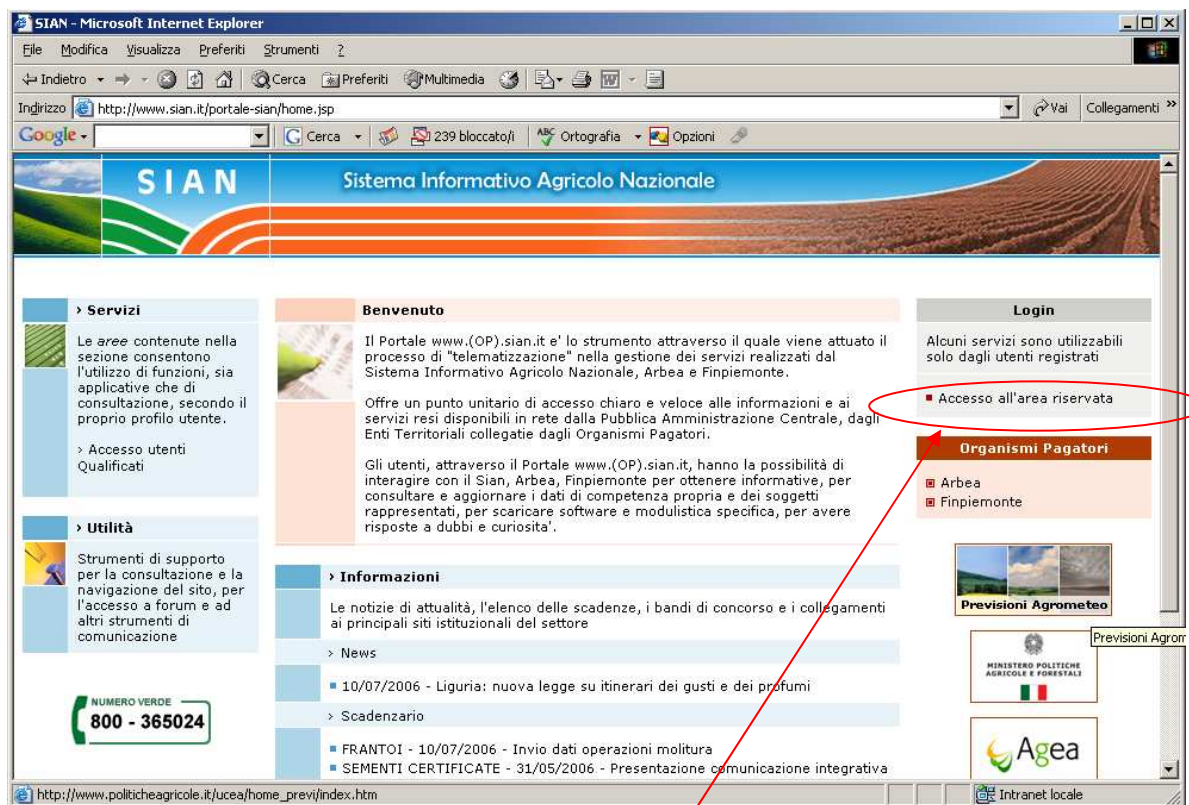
SIAN - Microsoft Internet Explorer

File Modifica Visualizza Preferiti Strumenti ?

Indietro Cerca Preferiti Multimedia

Indirizzo http://www.sian.it/portale-sian/home.jsp Vai Collegamenti »

Google Cerca 239 bloccato/i Ortografia Opzioni

SIAN Sistema Informativo Agricolo Nazionale

› Servizi

Le aree contenute nella sezione consentono l'utilizzo di funzioni, sia applicative che di consultazione, secondo il proprio profilo utente.

› Accesso utenti Qualificati

› Utilità

Strumenti di supporto per la consultazione e la navigazione del sito, per l'accesso a forum e ad altri strumenti di comunicazione

NUMERO VERDE 800 - 365024

Benvenuto

Il Portale www.(OP).sian.it e' lo strumento attraverso il quale viene attuato il processo di "telematizzazione" nella gestione dei servizi realizzati dal Sistema Informativo Agricolo Nazionale, Arbea e Finpiemonte.

Offre un punto unitario di accesso chiaro e veloce alle informazioni e ai servizi resi disponibili in rete dalla Pubblica Amministrazione Centrale, dagli Enti Territoriali collegatie dagli Organismi Pagatori.

Gli utenti, attraverso il Portale www.(OP).sian.it, hanno la possibilità di interagire con il Sian, Arbea, Finpiemonte per ottenere informative, per consultare e aggiornare i dati di competenza propria e dei soggetti rappresentati, per scaricare software e modulistica specifica, per avere risposte a dubbi e curiosita'.

› Informazioni

Le notizie di attualità, l'elenco delle scadenze, i bandi di concorso e i collegamenti ai principali siti istituzionali del settore

› News

10/07/2006 - Liguria: nuova legge su itinerari dei gusti e dei profumi

› Scadenzario

FRANTOI - 10/07/2006 - Invio dati operazioni molitura
SEMENTI CERTIFICATE - 31/05/2006 - Presentazione comunicazione integrativa

Login

Alcuni servizi sono utilizzabili solo dagli utenti registrati

Accesso all'area riservata

Organismi Pagatori

Arbea
Finpiemonte

Previsioni Agrometeo

Previsioni Agrom

MINISTERO POLITICHE AGRICOLE E FORESTALI

Agea

http://www.politicheagricole.it/ucea/home_previ/index.htm Intranet locale